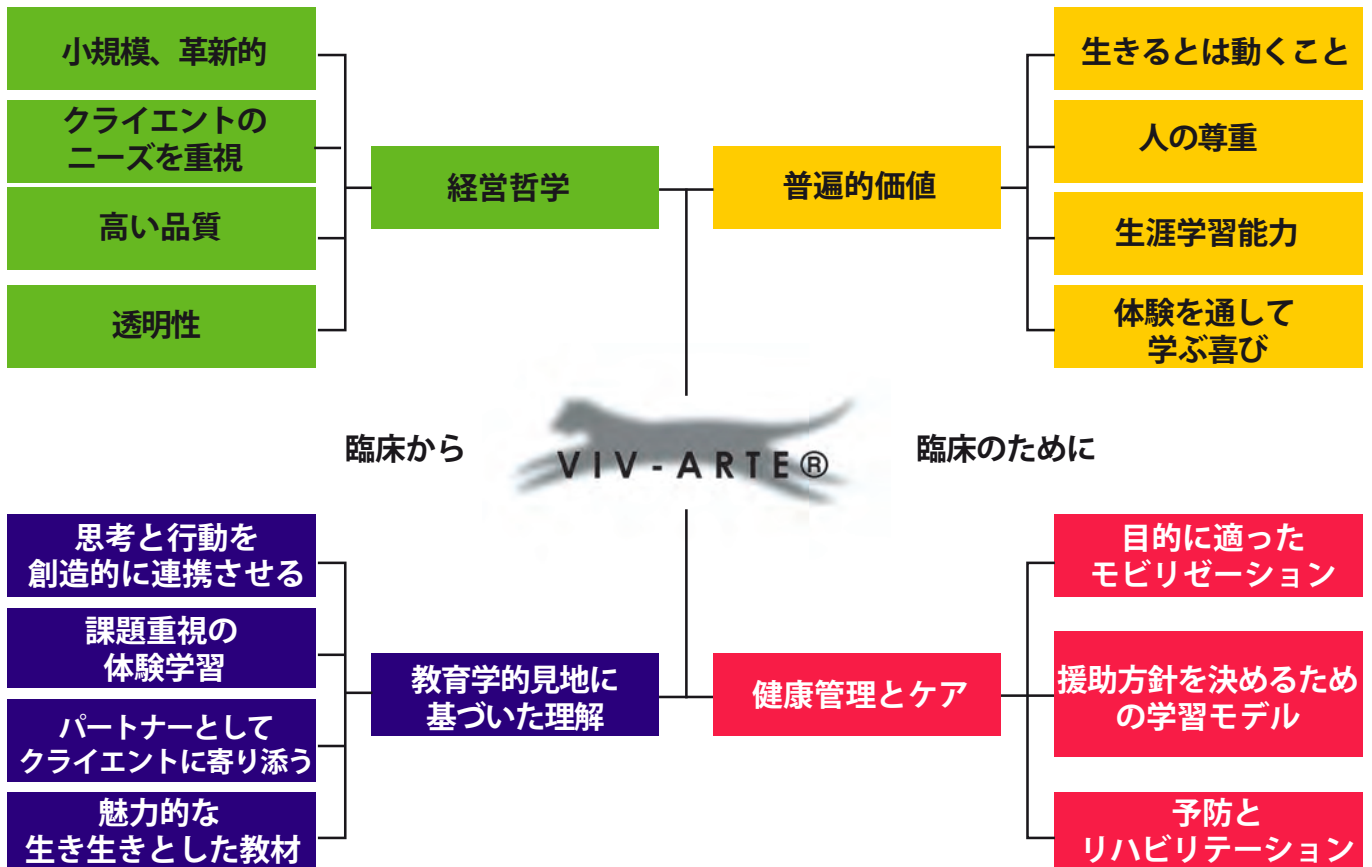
小規模、革新的

クライエントのニーズを重視

高い品質

透明性

経営哲学

普遍的価値

生きるとは動くこと

人の尊重

生涯学習能力

体験を通して学ぶ喜び

臨床から

VIV-ARTE®

臨床のために

思考と行動を創造的に連携させる

課題重視の体験学習

パートナーとしてクライエントに寄り添う

魅力的な生き生きとした教材

教育学的見地に基づいた理解

健康管理とケア

目的に適ったモビリゼーション

援助方針を決めるための学習モデル

予防とリハビリテーション